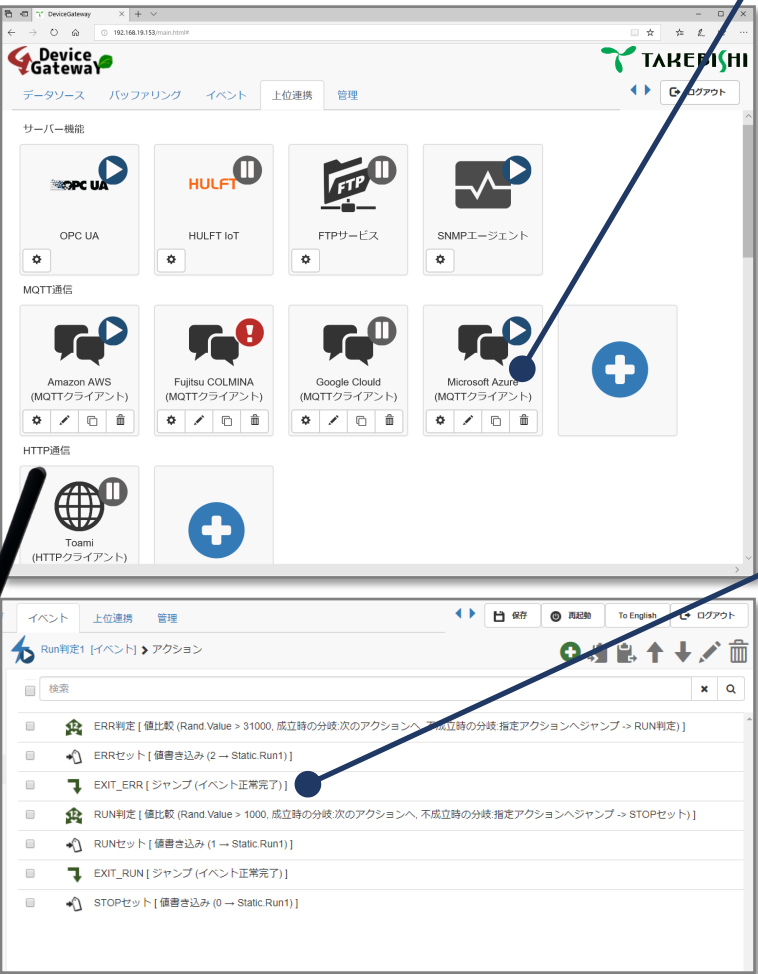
DeviceGateway

192.168.19.153/main.html#

Device Gateway

TAKEBISHI

データソース バッファリング イベント 上位連携 管理

ログアウト

サーバー機能

OPC UA

OPC UA

HULFT

HULFT IoT

FTP

FTPサービス

SNMPエージェント

MQTT通信

Amazon AWS (MQTTクライアント)

Fujitsu COLMINA (MQTTクライアント)

Google Clould (MQTTクライアント)

Microsoft Azure (MQTTクライアント)

HTTP通信

Toami (HTTPクライアント)

イベント 上位連携 管理

保存 再起動 To English ログアウト

Run判定1 [イベント] > アクション

検索

ERR判定 [ 値比較 (Rand.Value > 31000, 成立時の分岐:次のアクションへ, 不成立時の分岐:指定アクションへジャンプ -> RUN判定) ]

ERRセット [ 値書き込み (2 → Static.Run1) ]

EXIT_ERR [ ジャンプ (イベント正常完了) ]

RUN判定 [ 値比較 (Rand.Value > 1000, 成立時の分岐:次のアクションへ, 不成立時の分岐:指定アクションへジャンプ -> STOPセット) ]

RUNセット [ 値書き込み (1 → Static.Run1) ]

EXIT_RUN [ ジャンプ (イベント正常完了) ]

STOPセット [ 値書き込み (0 → Static.Run1) ]